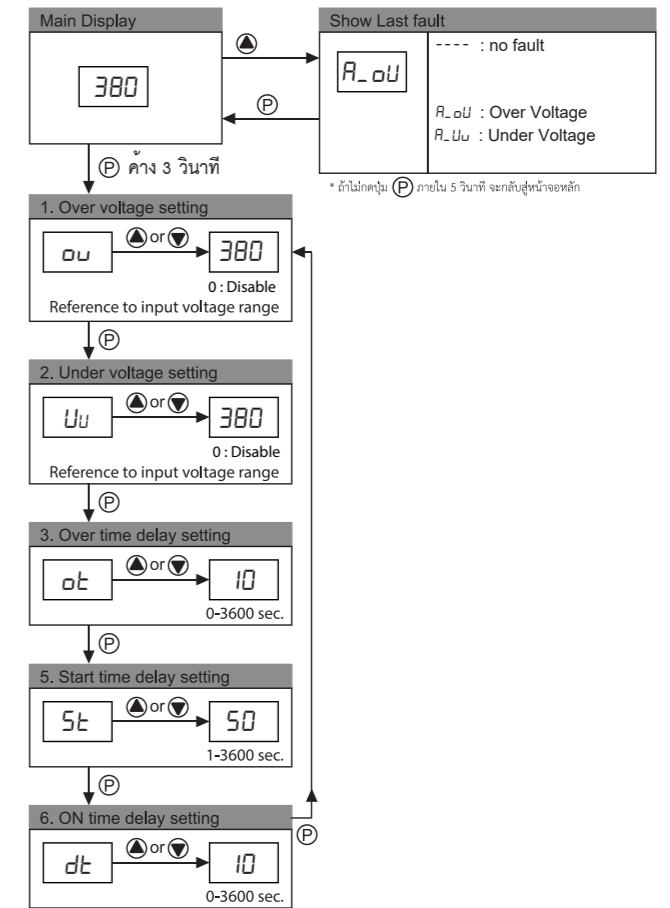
Main Display

380

Ⓟ ค้าง 3 วินาที

Show Last fault

A_oU

---- : no fault

A_oU : Over Voltage
A_Uu : Under Voltage

* ถ้าไม่กดปุ่ม Ⓟ ภายใน 5 วินาที จะกลับสู่หน้าจอหลัก

1. Over voltage setting

ou

or

380

0 : Disable
Reference to input voltage range

Ⓟ

2. Under voltage setting

Uu

or

380

0 : Disable
Reference to input voltage range

Ⓟ

3. Over time delay setting

ot

or

10

0-3600 sec.

Ⓟ

5. Start time delay setting

St

or

50

1-3600 sec.

Ⓟ

6. ON time delay setting

Ⓟ

dt

or

10

0-3600 sec.